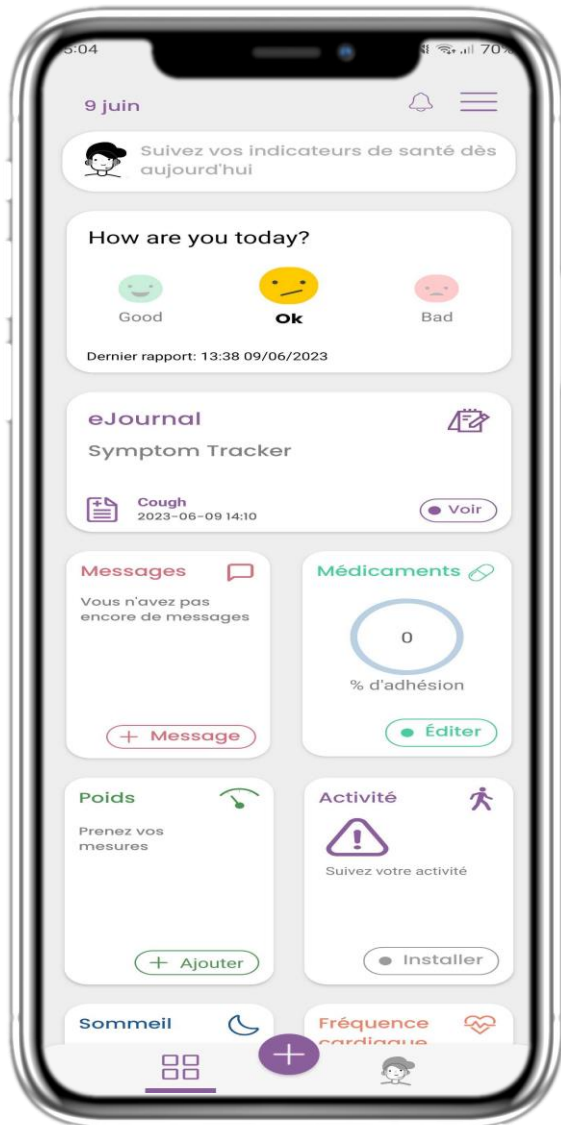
5:04

70%

9 juin

Suivez vos indicateurs de santé dès aujourd'hui

How are you today?

Good

Ok

Bad

Dernier rapport: 13:38 09/06/2023

eJournal

Symptom Tracker

Cough
2023-06-09 14:10

Voir

Messages

Vous n'avez pas encore de messages

+ Message

Médicaments

0

% d'adhésion

Éditer

Poids

Prenez vos mesures

+ Ajouter

Activité

Suivez votre activité

Installer

Sommeil

Fréquence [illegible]